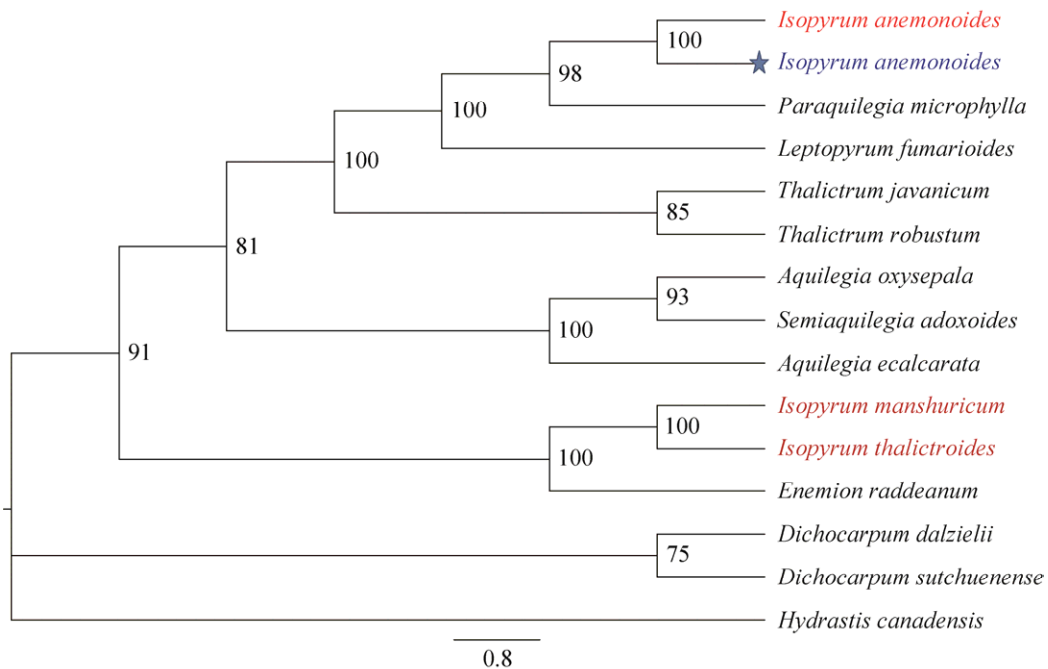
Isopyrum anemonoides
100
Isopyrum anemonoides
98
Paraquilegia microphylla
100
Leptopyrum fumarioides
100
Thalictrum javanicum
85
Thalictrum robustum
81
Aquilegia oxysepala
93
Semiaquilegia adoxoides
100
91
Aquilegia ecalcarata
Isopyrum manshuricum
100
Isopyrum thalictroides
100
Enemion raddeanum
Dichocarpum dalzielii
75
Dichocarpum sutchuenense
Hydrastis canadensis
0.8